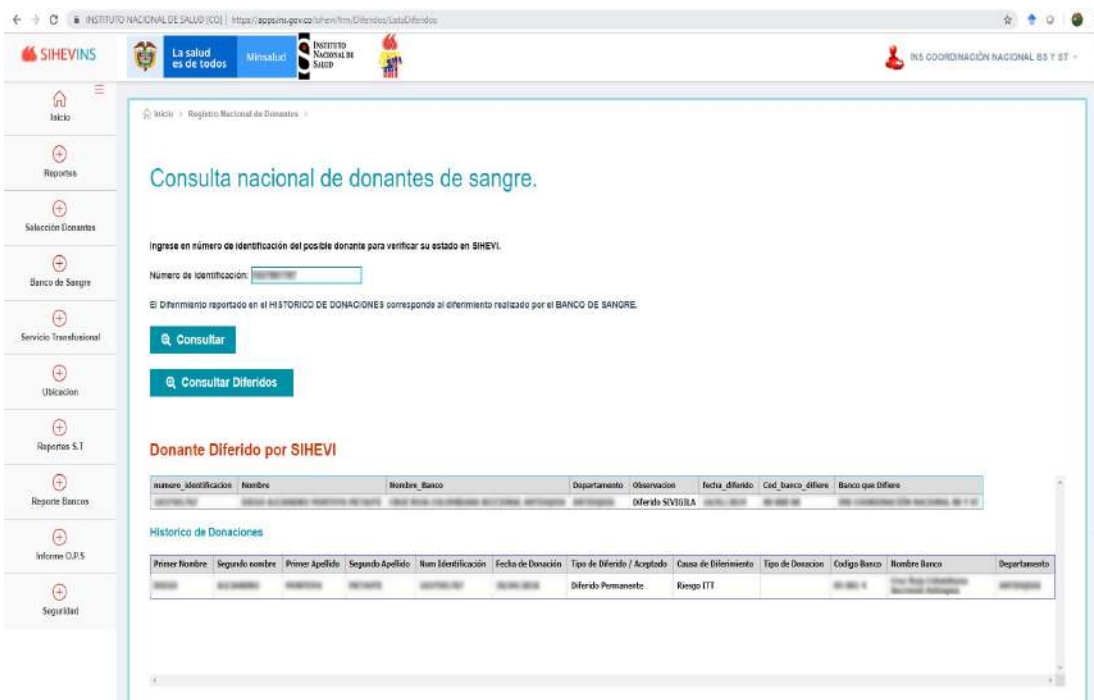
INSTITUTO NACIONAL DE SALUD (CO) | https://appsins.gov.co/sihevi/frm/Diferidos/ListaDiferidos

SIHEVINS

La salud es de todos

Minsalud

INSTITUTO NACIONAL DE SALUD

INS COORDINACIÓN NACIONAL BS Y ST

Inicio

Reportes

Selección Donantes

Banco de Sangre

Servicio Transfusional

Ubicacion

Reportes S.T

Reporte Bancos

Informe O.P.S

Seguridad

Inicio > Registro Nacional de Donantes >

Consulta nacional de donantes de sangre.

Ingrese en número de identificación del posible donante para verificar su estado en SIHEVI.

Número de Identificación: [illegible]

El Diferimiento reportado en el HISTORICO DE DONACIONES corresponde al diferimiento realizado por el BANCO DE SANGRE.

Consultar

Consultar Diferidos

Donante Diferido por SIHEVI

| numero_identificacion | Nombre | Nombre_Banco | Departamento | Observacion | fecha_diferido | Cod_banco_difiere | Banco que Difiere |
|---|---|---|---|---|---|---|---|
| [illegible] | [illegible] | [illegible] | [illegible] | Diferido SIVIGILA | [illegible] | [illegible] | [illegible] |

Historico de Donaciones

| Primer Nombre | Segundo nombre | Primer Apellido | Segundo Apellido | Num Identificación | Fecha de Donación | Tipo de Diferido / Aceptado | Causa de Diferimiento | Tipo de Donacion | Codigo Banco | Nombre Banco | Departamento |
|---|---|---|---|---|---|---|---|---|---|---|---|
| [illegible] | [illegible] | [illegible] | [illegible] | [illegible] | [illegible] | Diferido Permanente | Riesgo ITT | | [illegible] | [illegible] | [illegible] |